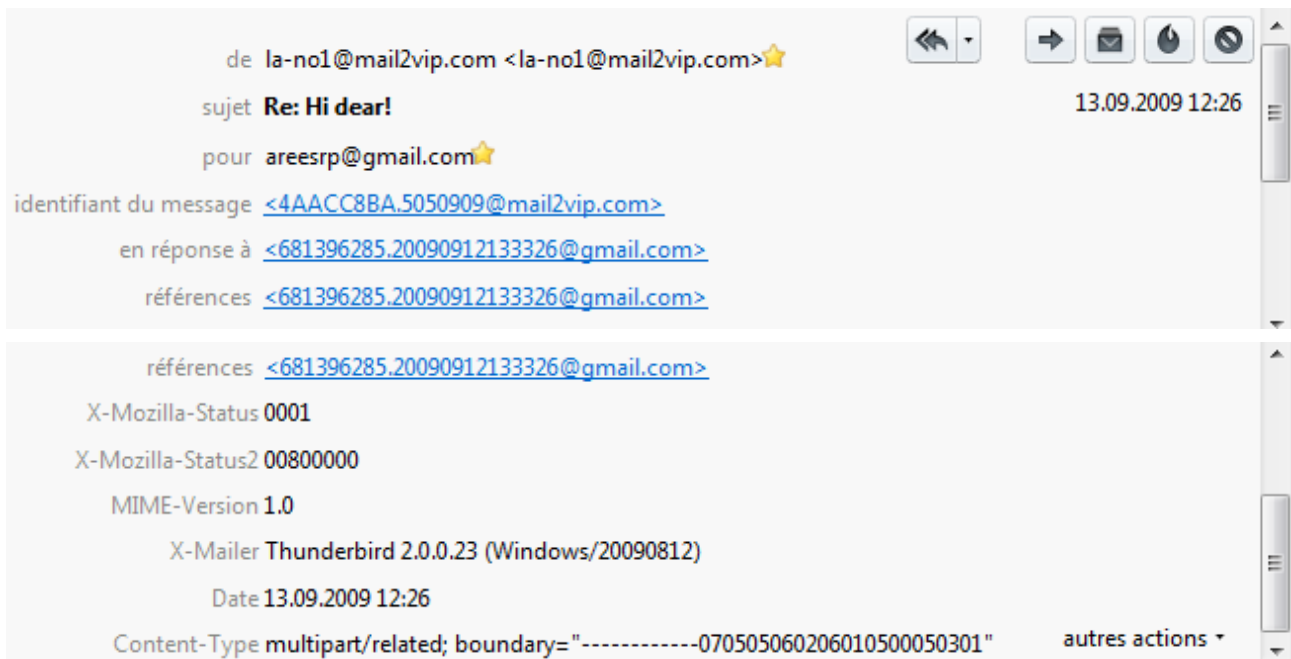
de la-no1@mail2vip.com <la-no1@mail2vip.com>

sujet **Re: Hi dear!**

13.09.2009 12:26

pour areesrp@gmail.com

identifiant du message <4AACC8BA.5050909@mail2vip.com>

en réponse à <681396285.20090912133326@gmail.com>

références <681396285.20090912133326@gmail.com>

références <681396285.20090912133326@gmail.com>

X-Mozilla-Status 0001

X-Mozilla-Status2 00800000

MIME-Version 1.0

X-Mailer Thunderbird 2.0.0.23 (Windows/20090812)

Date 13.09.2009 12:26

Content-Type multipart/related; boundary="------------070505060206010500050301"

autres actions